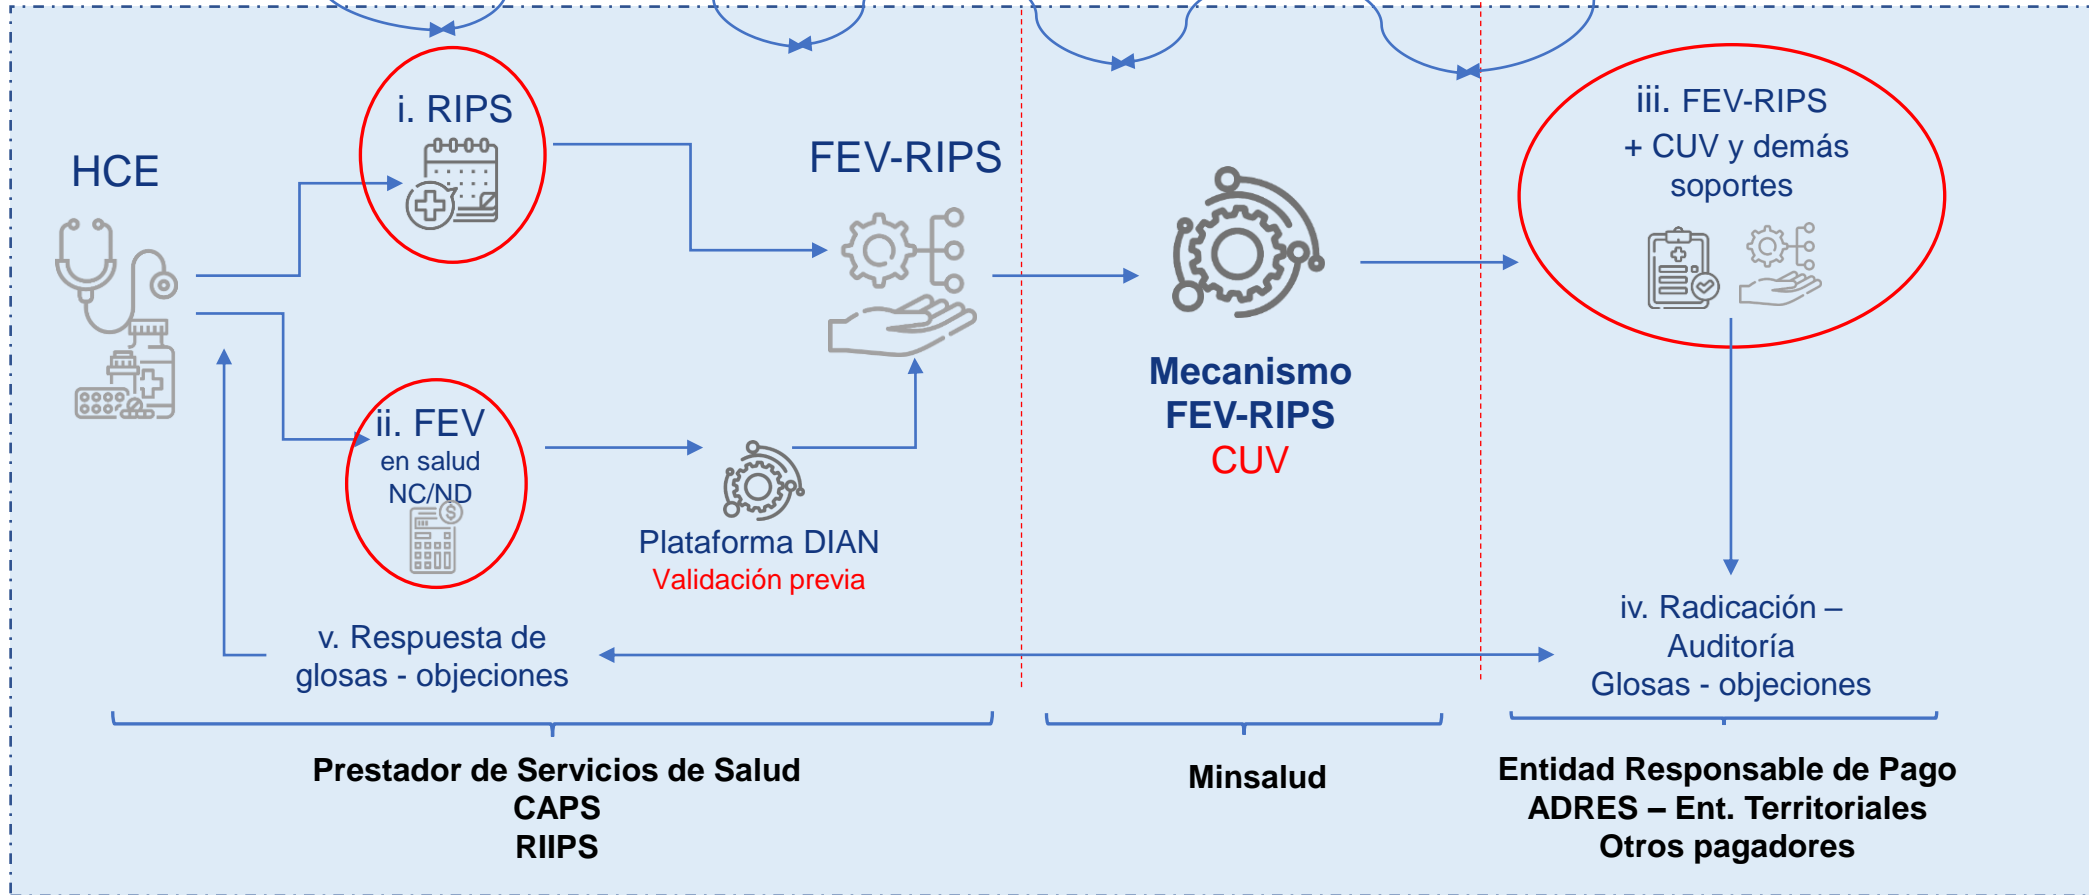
HCE

i. RIPS

FEV-RIPS

iii. FEV-RIPS
+ CUV y demás soportes

Mecanismo
FEV-RIPS
CUV

ii. FEV
en salud
NC/ND

Plataforma DIAN
Validación previa

v. Respuesta de glosas - objeciones

iv. Radicación – Auditoría
Glosas - objeciones

Prestador de Servicios de Salud
CAPS
RIIPS

Minsalud

Entidad Responsable de Pago
ADRES – Ent. Territoriales
Otros pagadores